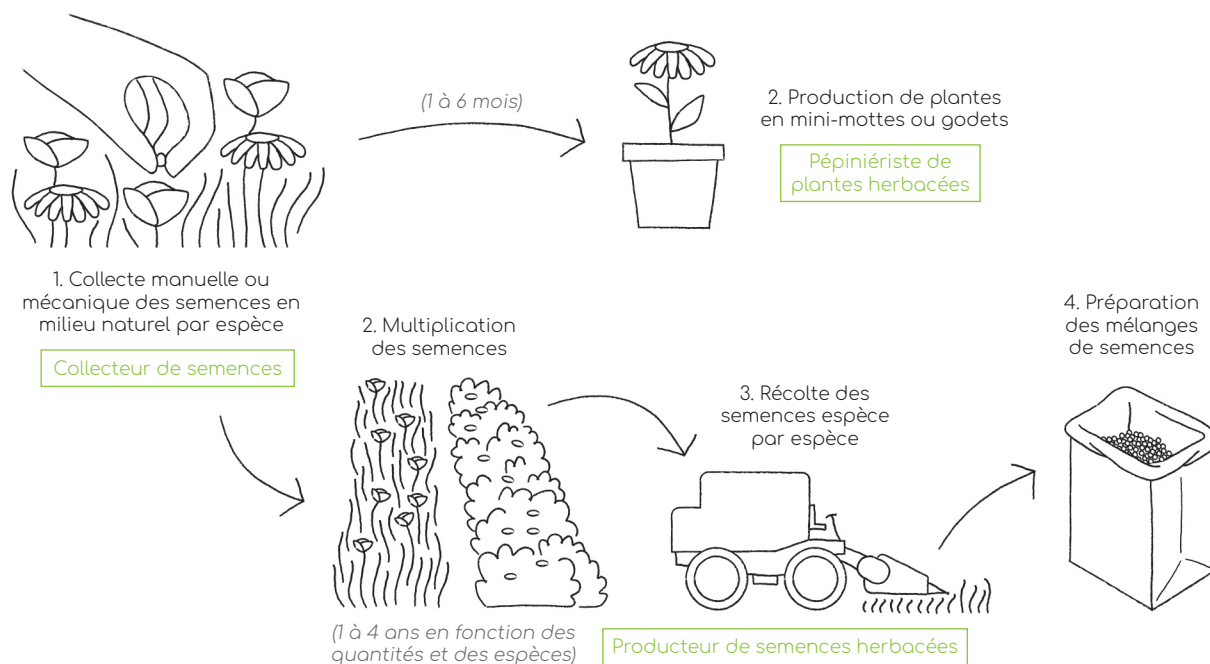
(1 à 6 mois)

2. Production de plantes en mini-mottes ou godets

Pépiniériste de plantes herbacées

1. Collecte manuelle ou mécanique des semences en milieu naturel par espèce

Collecteur de semences

2. Multiplication des semences

3. Récolte des semences espèce par espèce

4. Préparation des mélanges de semences

(1 à 4 ans en fonction des quantités et des espèces)

Producteur de semences herbacées